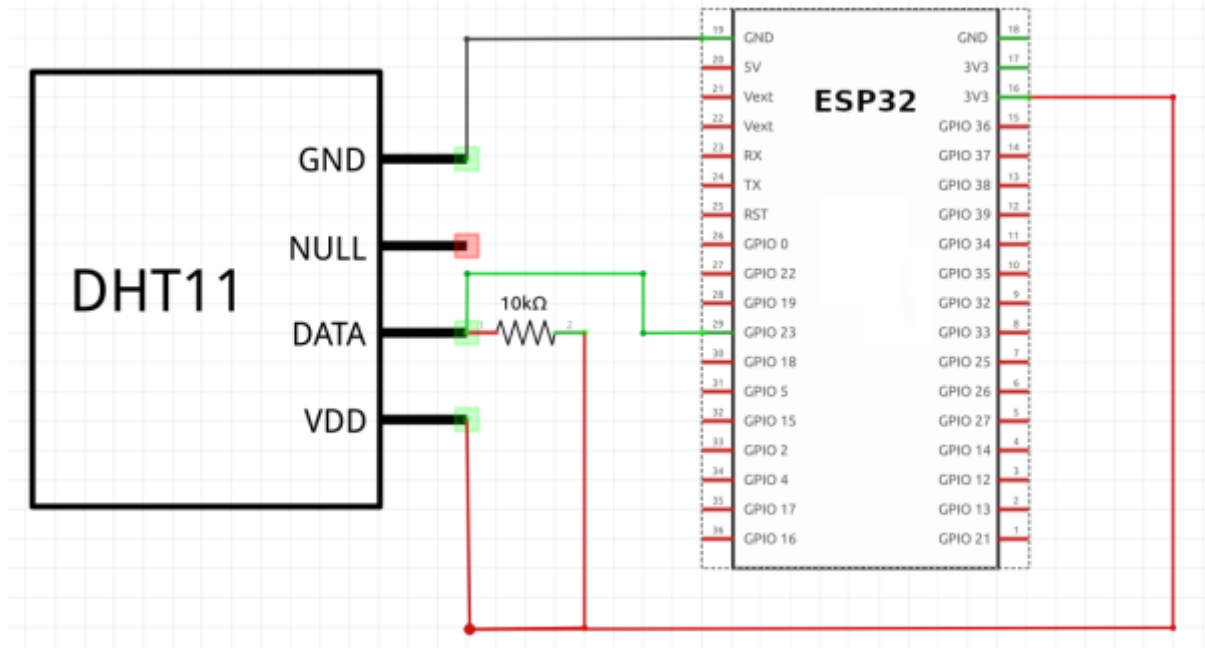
DHT11

GND
NULL
DATA
VDD

10kΩ
2

ESP32

19 GND
20 5V
21 Vext
22 Vext
23 RX
24 TX
25 RST
26 GPIO 0
27 GPIO 22
28 GPIO 19
29 GPIO 23
30 GPIO 18
31 GPIO 5
32 GPIO 15
33 GPIO 2
34 GPIO 4
35 GPIO 17
36 GPIO 16

GND 18
3V3 17
3V3 16
GPIO 36 15
GPIO 37 14
GPIO 38 13
GPIO 39 12
GPIO 34 11
GPIO 35 10
GPIO 32 9
GPIO 33 8
GPIO 25 7
GPIO 26 6
GPIO 27 5
GPIO 14 4
GPIO 12 3
GPIO 13 2
GPIO 21 1